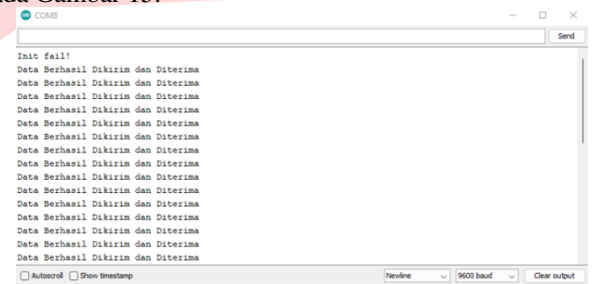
ada Gambar 15.

COM8

Send

Init fail!
Data Berhasil Dikirim dan Diterima
Data Berhasil Dikirim dan Diterima
Data Berhasil Dikirim dan Diterima
Data Berhasil Dikirim dan Diterima
Data Berhasil Dikirim dan Diterima
Data Berhasil Dikirim dan Diterima
Data Berhasil Dikirim dan Diterima
Data Berhasil Dikirim dan Diterima
Data Berhasil Dikirim dan Diterima
Data Berhasil Dikirim dan Diterima
Data Berhasil Dikirim dan Diterima
Data Berhasil Dikirim dan Diterima
Data Berhasil Dikirim dan Diterima
Data Berhasil Dikirim dan Diterima
Data Berhasil Dikirim dan Diterima

Autoscroll Show timestamp Newline 9600 baud Clear output